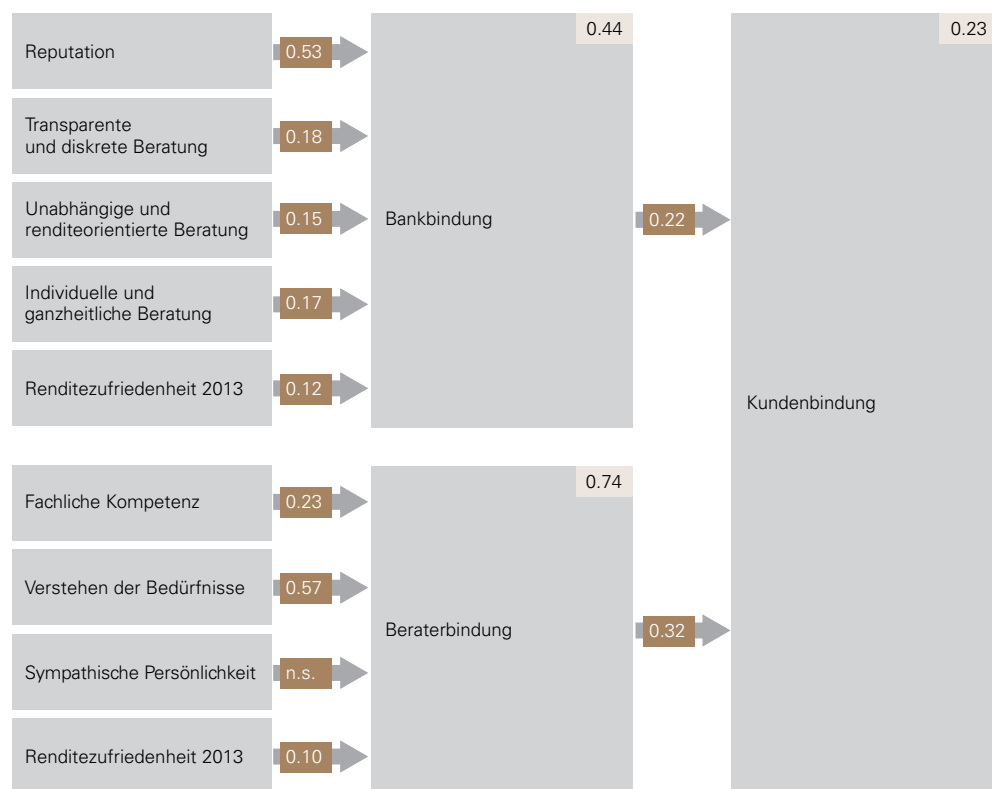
Reputation
0.53
Transparente und diskrete Beratung
0.18
Unabhängige und renditeorientierte Beratung
0.15
Individuelle und ganzheitliche Beratung
0.17
Renditezufriedenheit 2013
0.12

0.44
Bankbindung
0.22

Fachliche Kompetenz
0.23
Verstehen der Bedürfnisse
0.57
Sympathische Persönlichkeit
n.s.
Renditezufriedenheit 2013
0.10

0.74
Beraterbindung
0.32

0.23
Kundenbindung